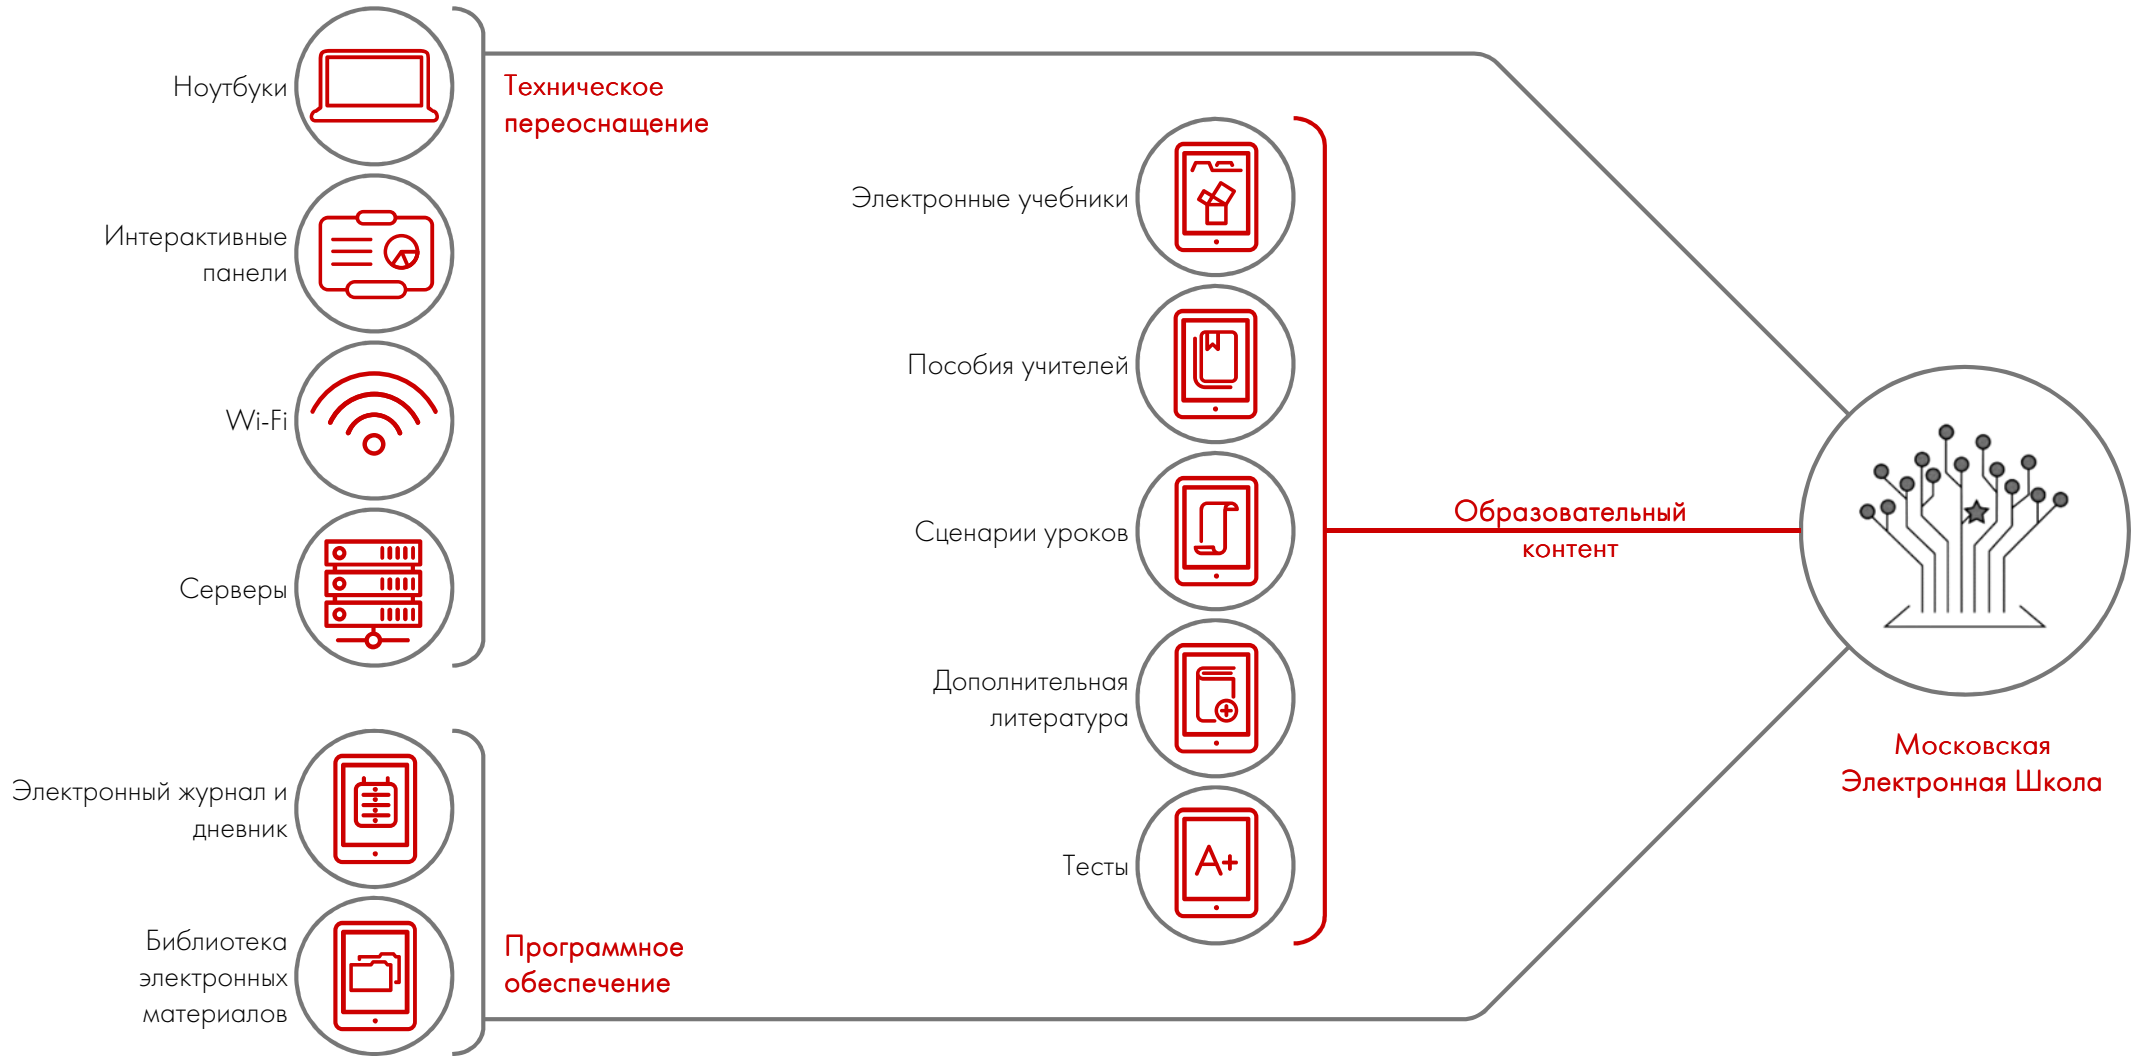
Ноутбуки

Интерактивные панели

Wi-Fi

Серверы

Техническое переоснащение

Электронный журнал и дневник

Библиотека электронных материалов

Программное обеспечение

Электронные учебники

Пособия учителей

Сценарии уроков

Дополнительная литература

Тесты

A+

Образовательный контент

Московская Электронная Школа